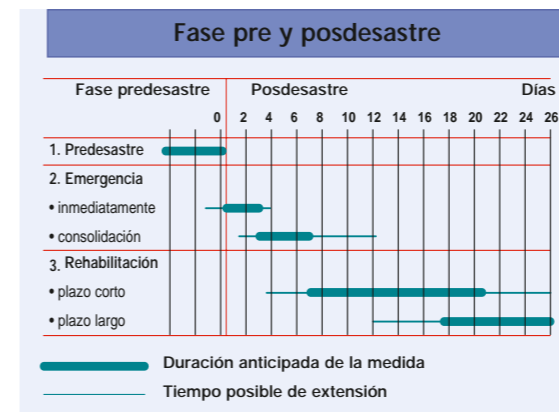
Fase pre y posdesastre

Fase predesastre | Posdesastre | Días

0 2 4 6 8 10 12 14 16 18 20 22 24 26

1. Predesastre
2. Emergencia
• inmediatamente
• consolidación
3. Rehabilitación
• plazo corto
• plazo largo

Duración anticipada de la medida

Tiempo posible de extensión